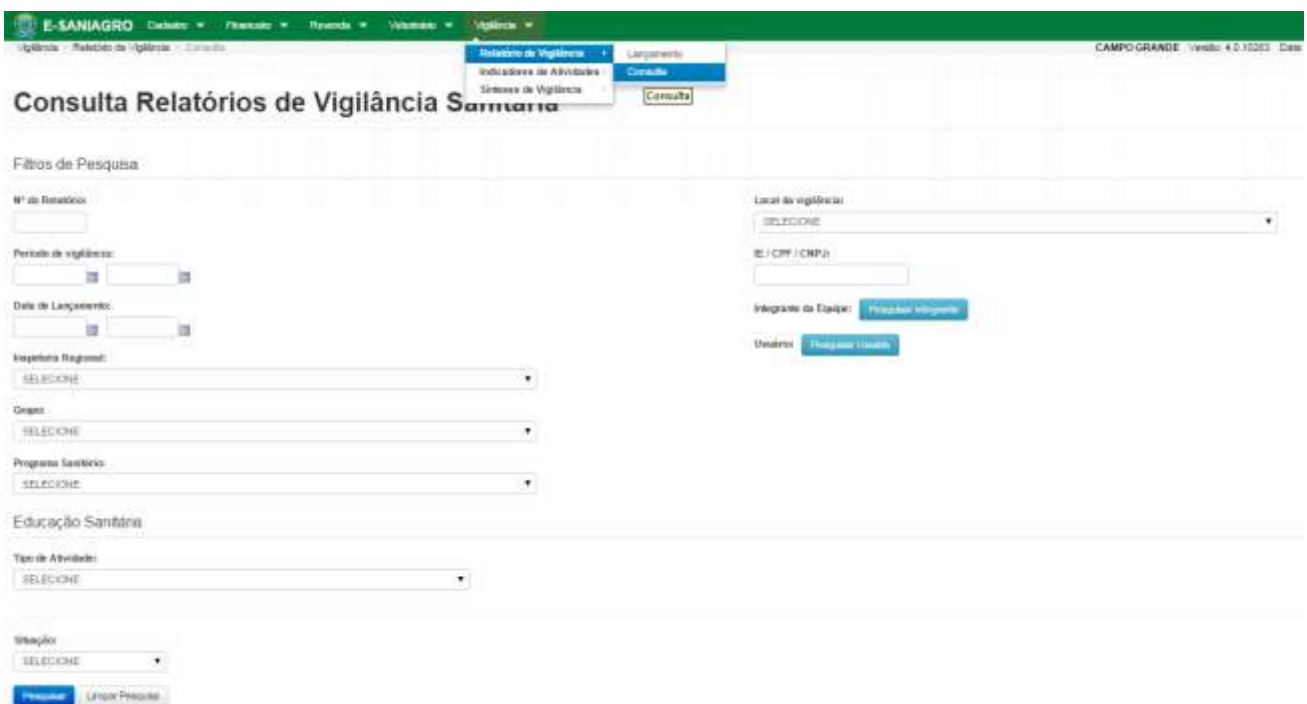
E-SANIAGRO Cadastro ▼ Financeiro ▼ Revenda ▼ Veterinário ▼ Vigilância ▼

Vigilância › Relatório de Vigilância › Consulta

Relatório de Vigilância ▸
Indicadores de Atividades
Síntese de Vigilância

Lançamento
Consulta

Consulta

CAMPO GRANDE Versão: 4.0.10203 Data

Consulta Relatórios de Vigilância Sanitária

Filtros de Pesquisa

Nº do Relatório:

Período de vigilância:

Data de Lançamento:

Inspetoria Regional:
SELECIONE

Grupo:
SELECIONE

Programa Sanitário:
SELECIONE

Local da vigilância:
SELECIONE

IE / CPF / CNPJ:

Integrante da Equipe: Pesquisar Integrante

Usuário: Pesquisar Usuário

Educação Sanitária

Tipo de Atividade:
SELECIONE

Situação:
SELECIONE

Pesquisar Limpar Pesquisa